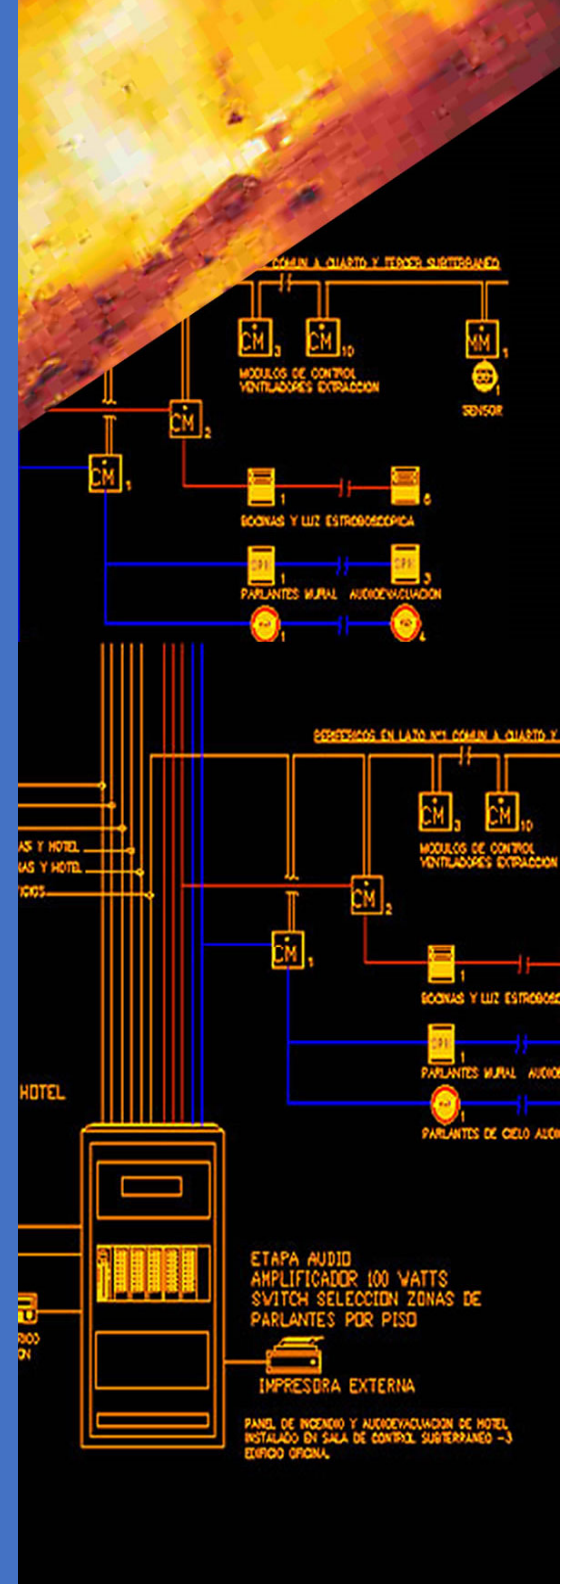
COMUN A CUARTO Y TERCER SUBTERRANEO

CM 3

CM 10

MM 1

MODULOS DE CONTROL VENTILADORES EXTRACCION

SENSOR

CM 2

CM 1

1

6

BOCINAS Y LUZ ESTROBOSCOPICA

1

3

PARLANTES MURAL AUDIOEVACUACION

1

4

PERIFERICOS EN LAZO Nº1 COMUN A CUARTO Y

CM 3

CM 10

MODULOS DE CONTROL VENTILADORES EXTRACCION

AS Y HOTEL

AS Y HOTEL

ICIOS

CM 2

CM 1

1

BOCINAS Y LUZ ESTROBOSC

1

PARLANTES MURAL AUDIO

HOTEL

1

PARLANTES DE CIELO AUDI

ETAPA AUDIO
AMPLIFICADOR 100 WATTS
SWITCH SELECCION ZONAS DE PARLANTES POR PISO

IMPRESORA EXTERNA

PANEL DE INCENDIO Y AUDIOEVACUACION DE HOTEL INSTALADO EN SALA DE CONTROL SUBTERRANEO -3 EDIFICIO OFICINA.